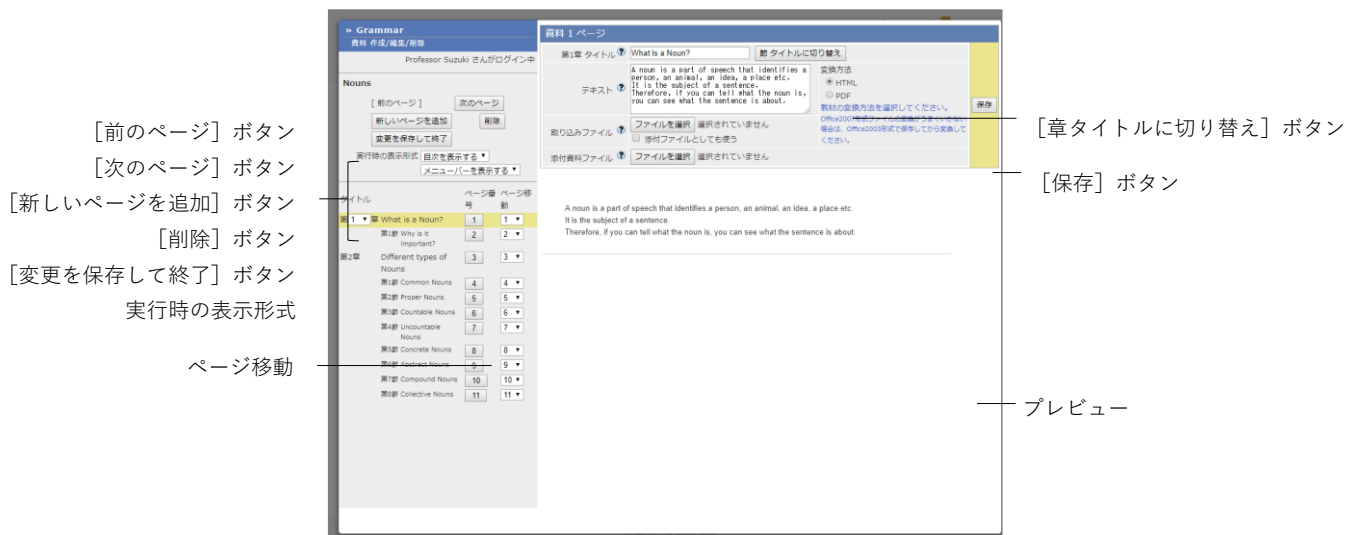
» Grammar
資料 作成/編集/削除
Professor Suzuki さんがログイン中

Nouns

［前のページ］ 次のページ
新しいページを追加 削除
変更を保存して終了
実行時の表示形式 目次を表示する
メニューバーを表示する

タイトル ページ番号 ページ移動
第1章 What is a Noun? 1 1
第1節 Why is it important? 2 2
第2章 Different types of Nouns 3 3
第1節 Common Nouns 4 4
第2節 Proper Nouns 5 5
第3節 Countable Nouns 6 6
第4節 Uncountable Nouns 7 7
第5節 Concrete Nouns 8 8
第6節 Abstract Nouns 9 9
第7節 Compound Nouns 10 10
第8節 Collective Nouns 11 11

資料 1 ページ
第1章 タイトル What is a Noun? 節 タイトルに切り替え
テキスト A noun is a part of speech that identifies a person, an animal, an idea, a place etc. It is the subject of a sentence. Therefore, if you can tell what the noun is, you can see what the sentence is about.
変換方法
HTML
PDF
教材の変換方法を選択してください。
Office2007形式ファイルの変換がうまくいかない場合は、Office2003形式で保存してから変換してください。
保存
取り込みファイル ファイルを選択 選択されていません
添付ファイルとしても使う
添付資料ファイル ファイルを選択 選択されていません

A noun is a part of speech that identifies a person, an animal, an idea, a place etc.
It is the subject of a sentence.
Therefore, if you can tell what the noun is, you can see what the sentence is about.

［前のページ］ボタン
［次のページ］ボタン
［新しいページを追加］ボタン
［削除］ボタン
［変更を保存して終了］ボタン
実行時の表示形式
ページ移動
［章タイトルに切り替え］ボタン
［保存］ボタン
プレビュー